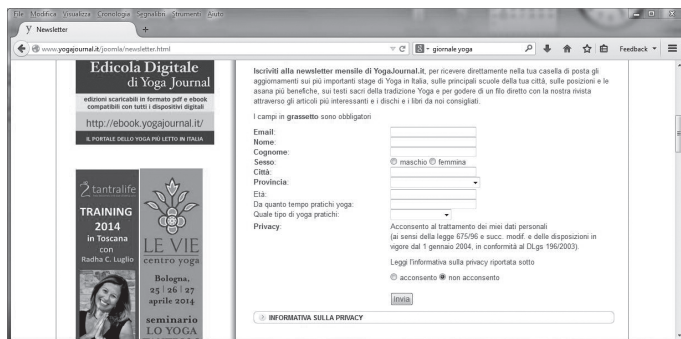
File Modifica Visualizza Cronologia Segnalibri Strumenti Aiuto

Newsletter +

www.yogajournal.it/joomla/newsletter.html

giornale yoga

Feedback

Edicola Digitale di Yoga Journal

edizioni scaricabili in formato pdf e ebook compatibili con tutti i dispositivi digitali

http://ebook.yogajournal.it/

IL PORTALE DELLO YOGA PIÙ LETTO IN ITALIA

tantralife

TRAINING 2014 in Toscana con Radha C. Luglio

LE VIE centro yoga

Bologna, 25 | 26 | 27 aprile 2014

seminario LO YOGA

Iscriviti alla newsletter mensile di YogaJournal.it, per ricevere direttamente nella tua casella di posta gli aggiornamenti sui più importanti stage di Yoga in Italia, sulle principali scuole della tua città, sulle posizioni e le asana più benefiche, sui testi sacri della tradizione Yoga e per godere di un filo diretto con la nostra rivista attraverso gli articoli più interessanti e i dischi e i libri da noi consigliati.

I campi in grassetto sono obbligatori

Email:
Nome:
Cognome:
Sesso: maschio femmina
Città:
Provincia:
Età:
Da quanto tempo pratichi yoga:
Quale tipo di yoga pratichi:
Privacy: Acconsento al trattamento dei miei dati personali (ai sensi della legge 675/96 e succ. modif. e delle disposizioni in vigore dal 1 gennaio 2004, in conformità al DLgs 196/2003).

Leggi l'informativa sulla privacy riportata sotto

acconsento non acconsento

Invia

INFORMATIVA SULLA PRIVACY